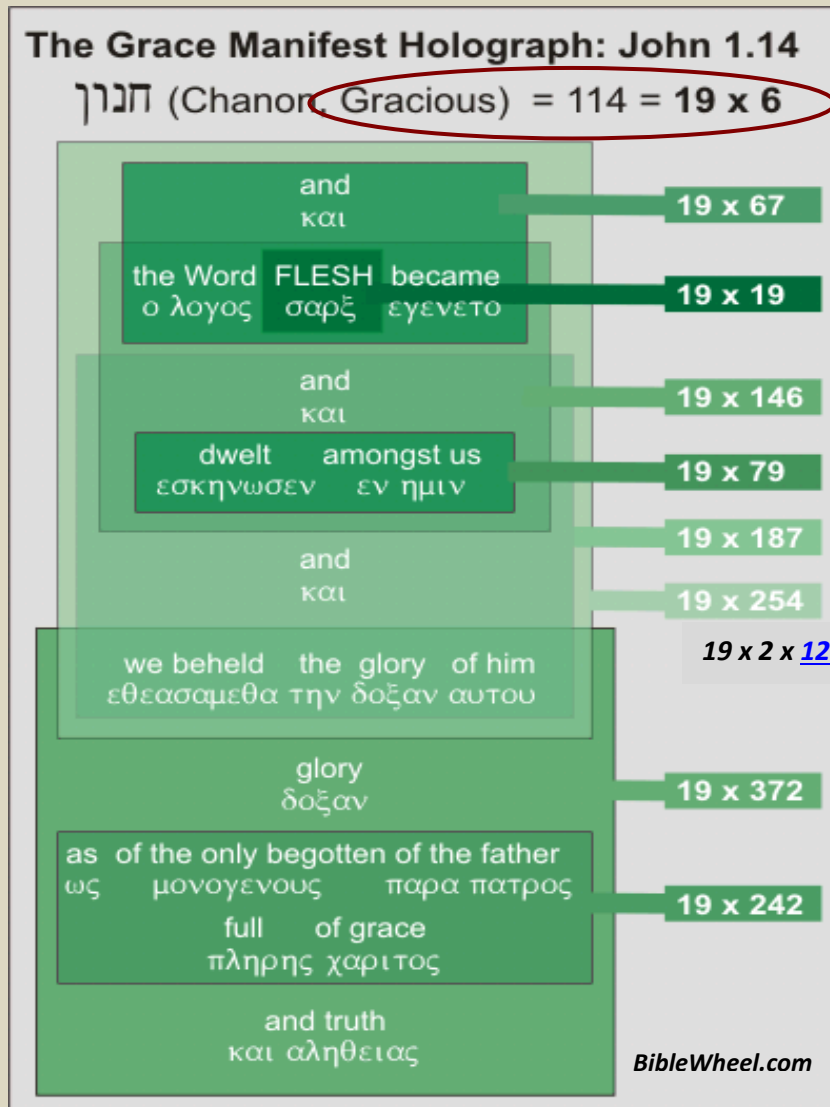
The Grace Manifest Holograph: John 1.14
חנון (Chanon, Gracious) = 114 = **19 x 6**

and
και

19 x 67

the Word FLESH became
ο λογος σαρξ εγενετο

19 x 19

and
και

19 x 146

dwelt amongst us
εσκηνωσεν εν ημιν

19 x 79

19 x 187

and
και

19 x 254

19 x 2 x 12

we beheld the glory of him
εθεασαμεθα την δοξαν αυτου

glory
δοξαν

19 x 372

as of the only begotten of the father
ως μονογενους παρα πατρος
full of grace
πληρης χαριτος

19 x 242

and truth
και αληθειας

BibleWheel.com